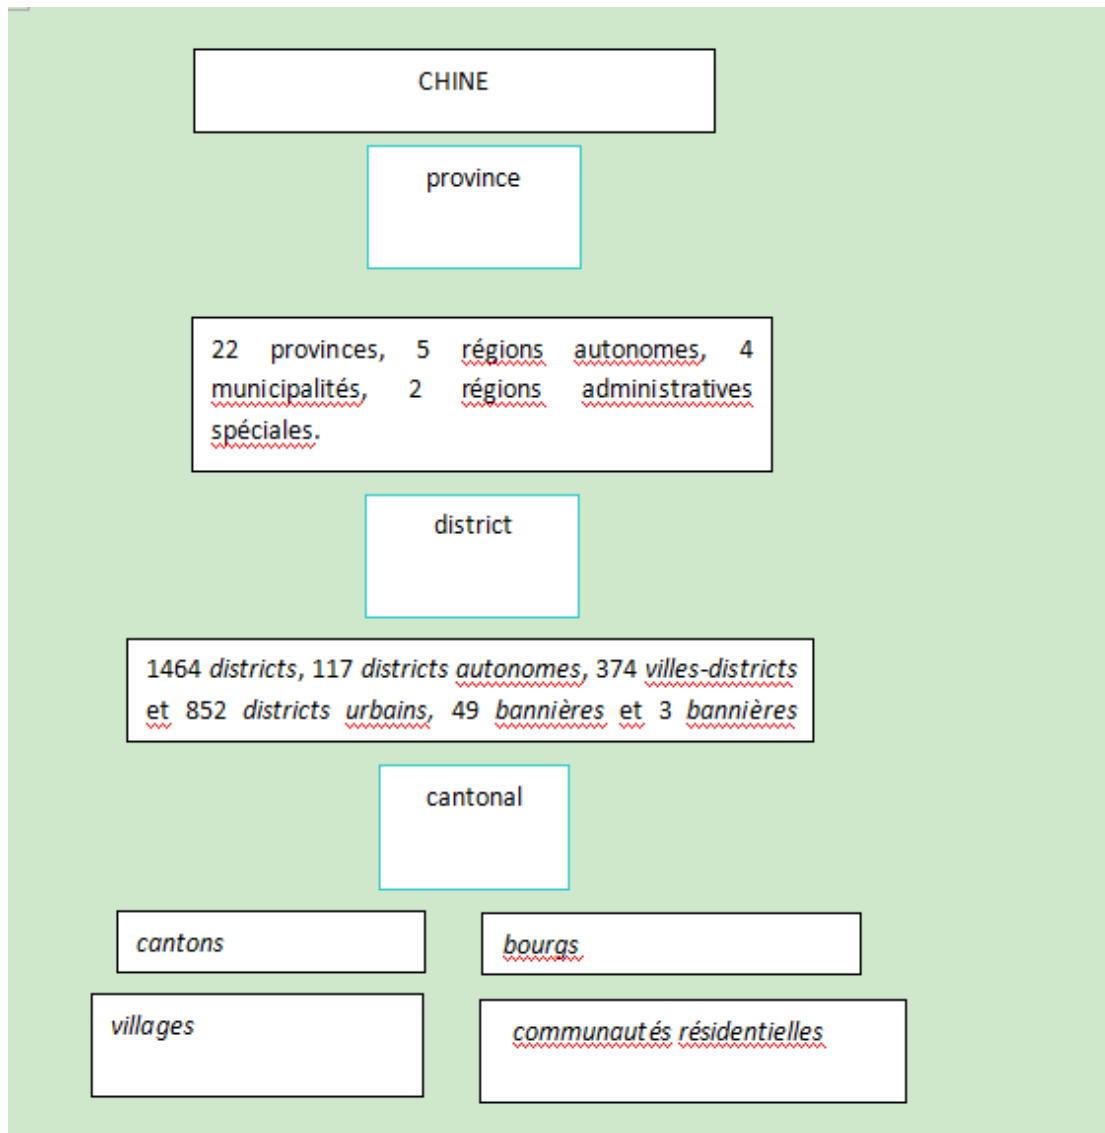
CHINE

province

22 provinces, 5 régions autonomes, 4 municipalités, 2 régions administratives spéciales.

district

1464 districts, 117 districts autonomes, 374 villes-districts et 852 districts urbains, 49 bannières et 3 bannières

cantonal

cantons

bourgs

villages

communautés résidentielles